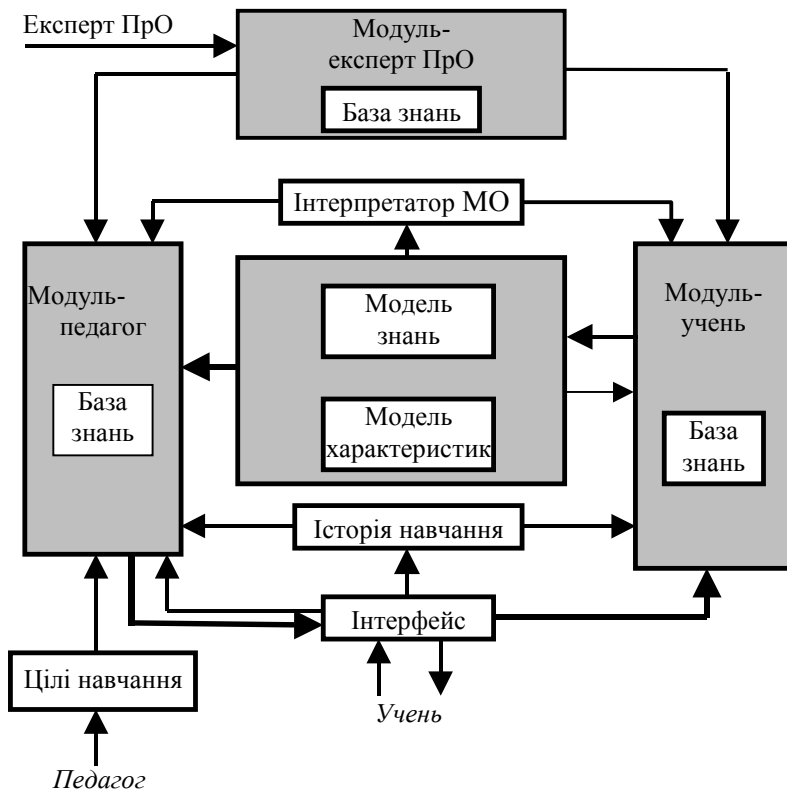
Експерт ПрО

Модуль-експерт ПрО

База знань

Інтерпретатор МО

Модуль-педагог

База знань

Модель знань

Модель характеристик

Модуль-учень

База знань

Історія навчання

Інтерфейс

Цілі навчання

Учень

Педагог